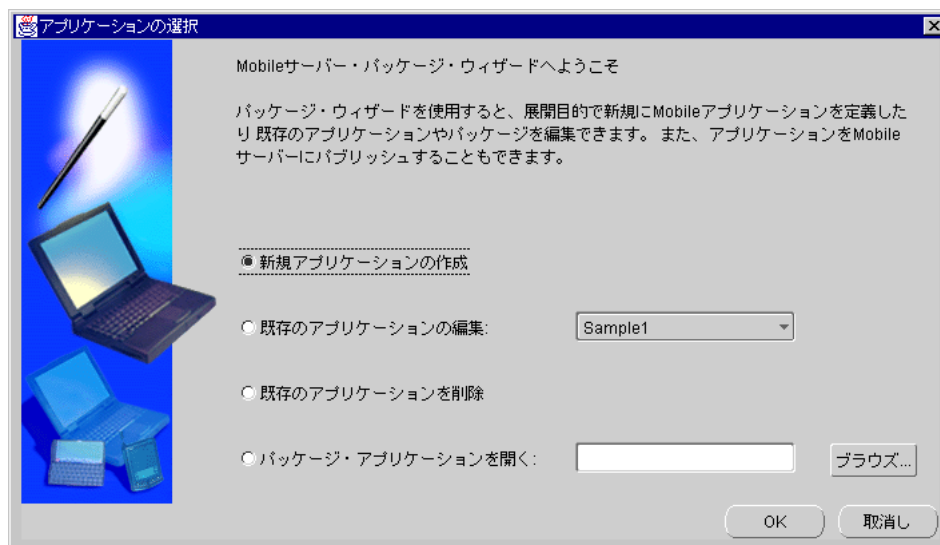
アプリケーションの選択

Mobileサーバー・パッケージ・ウィザードへようこそ

パッケージ・ウィザードを使用すると、展開目的で新規にMobileアプリケーションを定義したり 既存のアプリケーションやパッケージを編集できます。 また、アプリケーションをMobileサーバーにパブリッシュすることもできます。

新規アプリケーションの作成

既存のアプリケーションの編集:

Sample1

既存のアプリケーションを削除

パッケージ・アプリケーションを開く:

ブラウズ...

OK

取消し